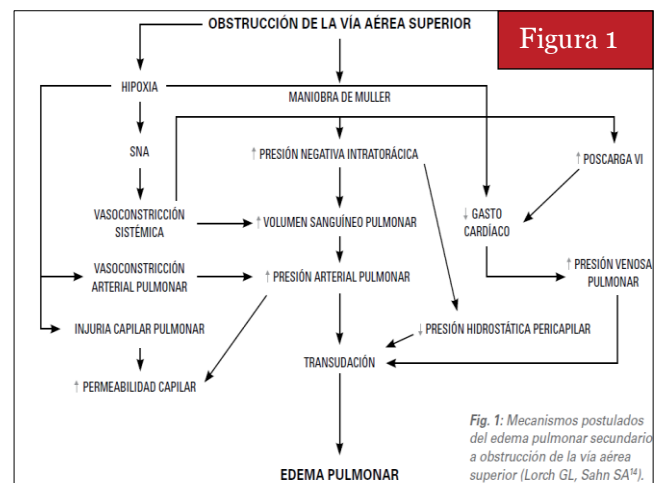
OBSTRUCCIÓN DE LA VÍA AÉREA SUPERIOR

Figura 1

HIPOXIA

MANIOBRA DE MULLER

SNA

↑ PRESIÓN NEGATIVA INTRATORÁCICA

↑ POSCARGA VI

↓ GASTO CARDÍACO

VASOCONSTRICCIÓN SISTÉMICA

↑ VOLUMEN SANGUÍNEO PULMONAR

VASOCONSTRICCIÓN ARTERIAL PULMONAR

↑ PRESIÓN ARTERIAL PULMONAR

↑ PRESIÓN VENOSA PULMONAR

INJURIA CAPILAR PULMONAR

↓ PRESIÓN HIDROSTÁTICA PERICAPILAR

TRANSUDACIÓN

↑ PERMEABILIDAD CAPILAR

*Fig. 1:* Mecanismos postulados del edema pulmonar secundario a obstrucción de la vía aérea superior (Lorch GL, Sahn SA$^{14}$).

EDEMA PULMONAR